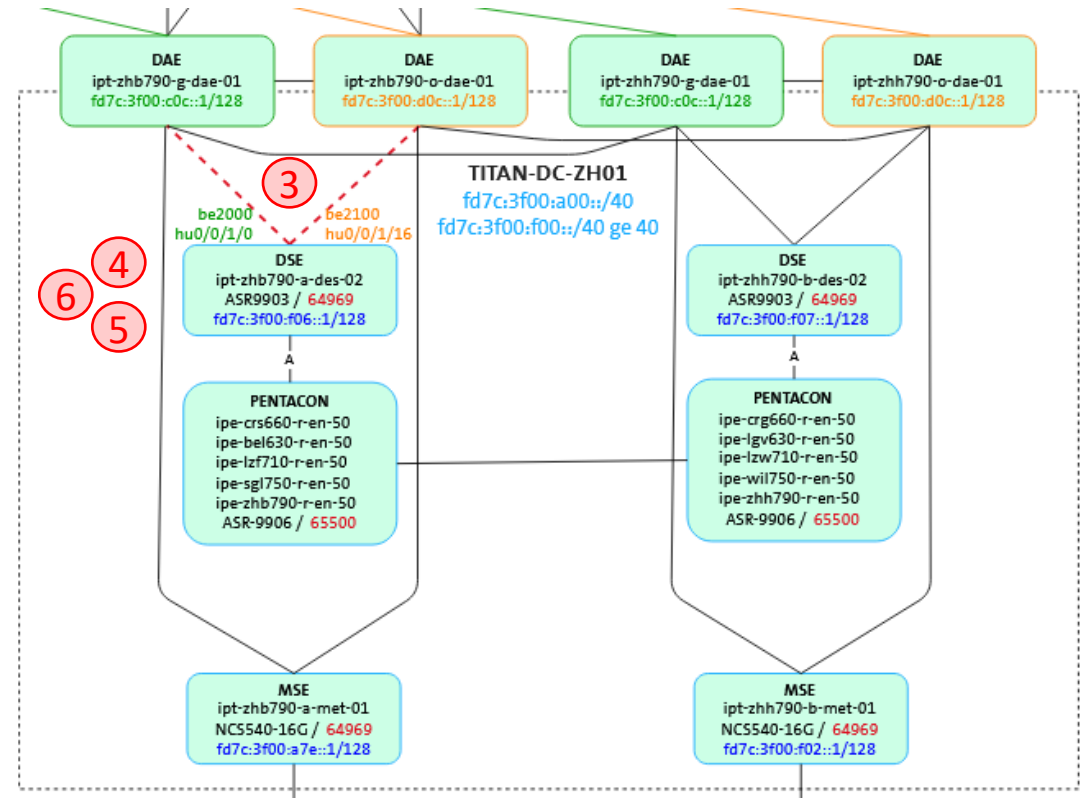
DAE
ipt-zhb790-g-dae-01
fd7c:3f00:c0c::1/128

DAE
ipt-zhb790-o-dae-01
fd7c:3f00:d0c::1/128

DAE
ipt-zhh790-g-dae-01
fd7c:3f00:c0c::1/128

DAE
ipt-zhh790-o-dae-01
fd7c:3f00:d0c::1/128

3

TITAN-DC-ZH01
fd7c:3f00:a00::/40
fd7c:3f00:f00::/40 ge 40

be2000
hu0/0/1/0

be2100
hu0/0/1/16

4
6
5

DSE
ipt-zhb790-a-des-02
ASR9903 / 64969
fd7c:3f00:f06::1/128

DSE
ipt-zhh790-b-des-02
ASR9903 / 64969
fd7c:3f00:f07::1/128

A

A

PENTACON
ipe-crs660-r-en-50
ipe-bel630-r-en-50
ipe-lzf710-r-en-50
ipe-sgl750-r-en-50
ipe-zhb790-r-en-50
ASR-9906 / 65500

PENTACON
ipe-crg660-r-en-50
ipe-lgv630-r-en-50
ipe-lzw710-r-en-50
ipe-wil750-r-en-50
ipe-zhh790-r-en-50
ASR-9906 / 65500

MSE
ipt-zhb790-a-met-01
NCS540-16G / 64969
fd7c:3f00:a7e::1/128

MSE
ipt-zhh790-b-met-01
NCS540-16G / 64969
fd7c:3f00:f02::1/128